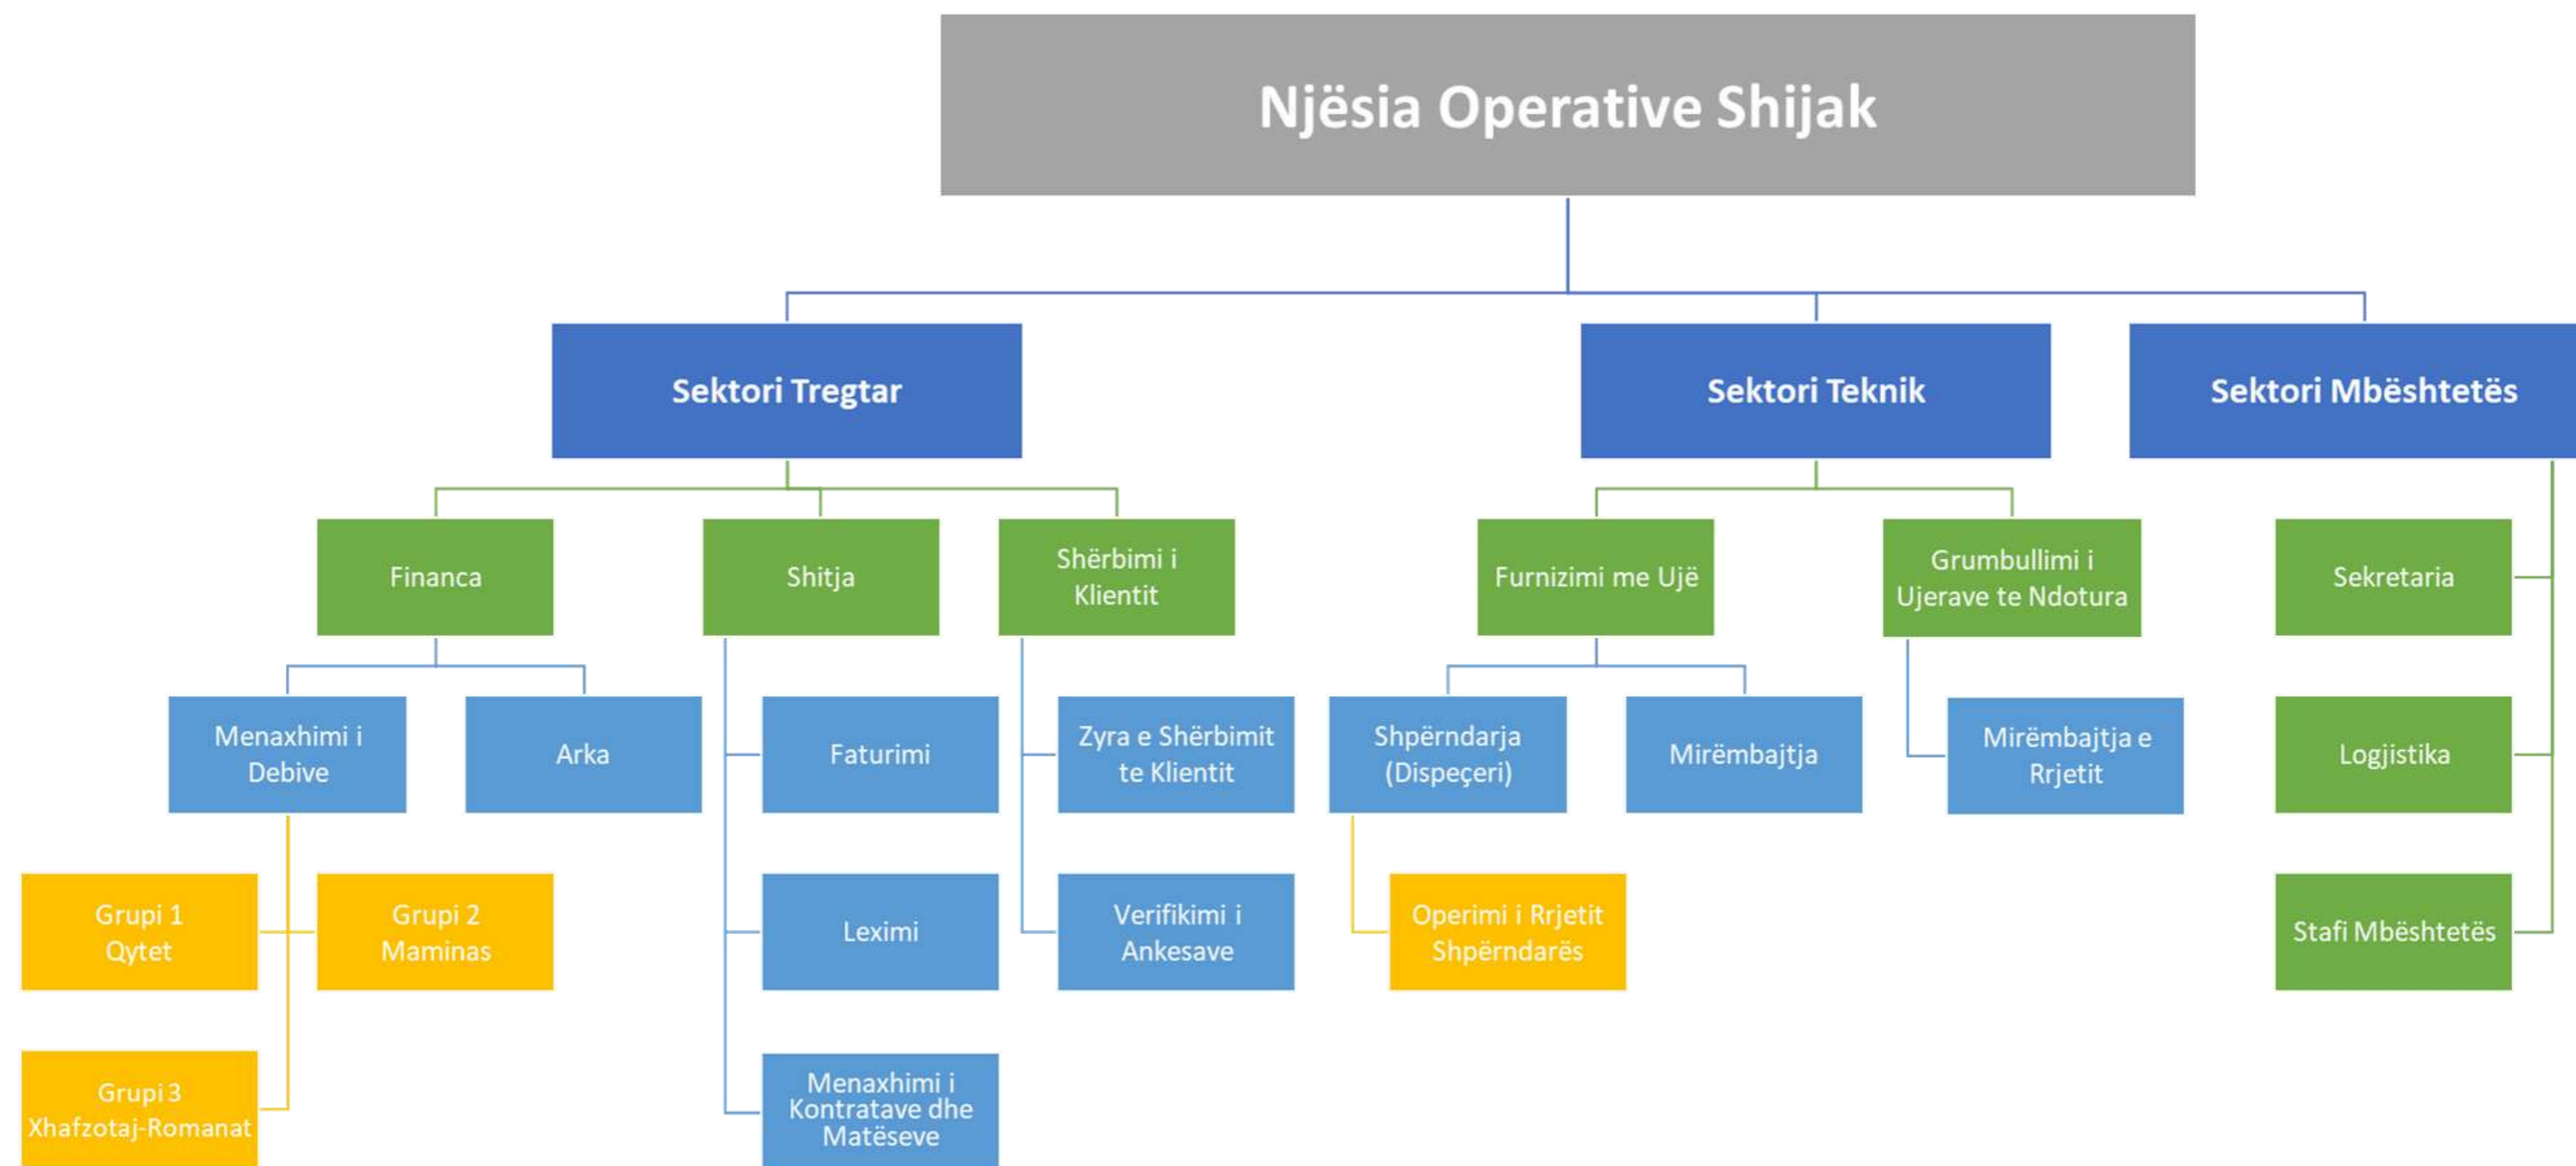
Njësia Operative Shijak

Sektori Tregtar

Sektori Teknik

Sektori Mbështetës

Financa

Shitja

Shërbimi i Klientit

Furnizimi me Ujë

Grumbullimi i Ujerave te Ndotura

Sekretaria

Menaxhimi i Debive

Arka

Faturimi

Zyra e Shërbimit te Klientit

Shpërndarja (Dispeçeri)

Mirëmbajtja

Mirëmbajtja e Rrjetit

Logjistika

Grupi 1 Qytet

Grupi 2 Maminas

Leximi

Verifikimi i Ankesave

Operimi i Rrjetit Shpërndarës

Stafi Mbështetës

Grupi 3 Xhafzotaj-Romanat

Menaxhimi i Kontratave dhe Matëseve